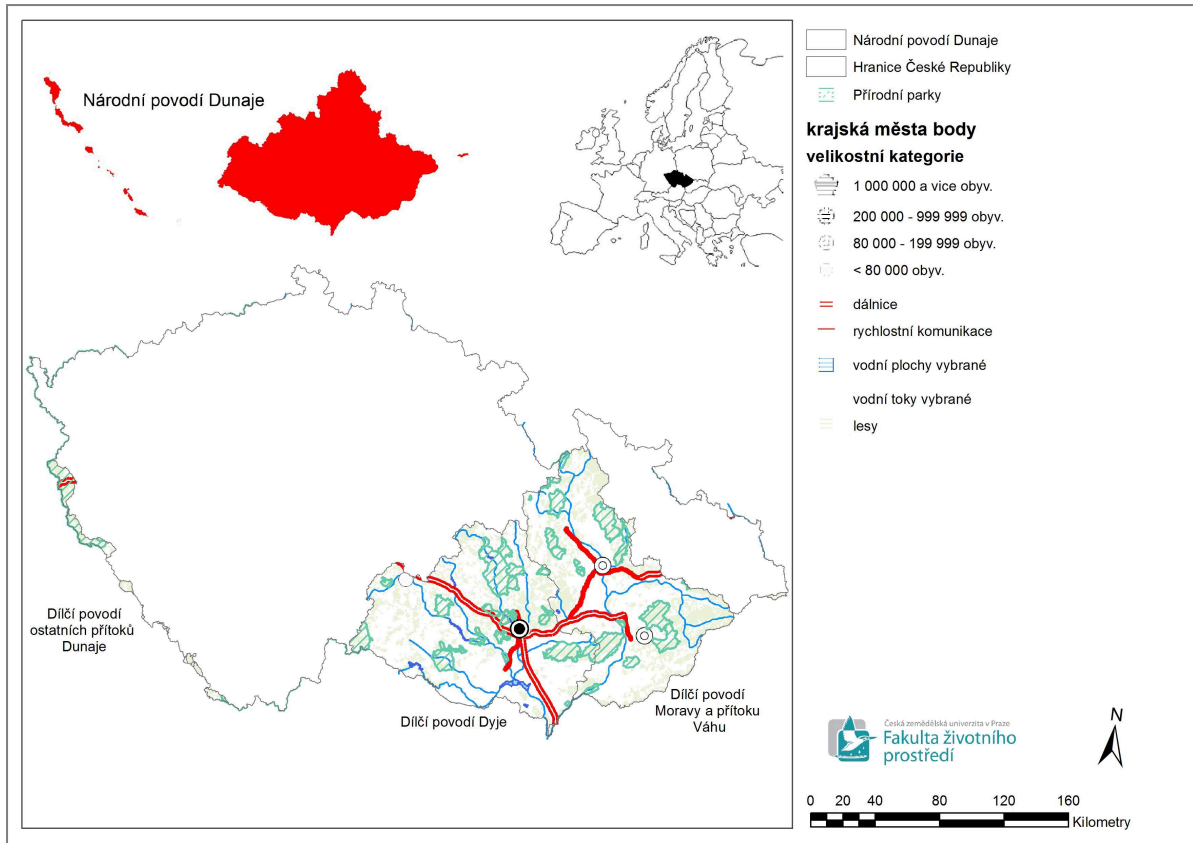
Národní povodí Dunaje

Dílčí povodí ostatních přítoků Dunaje

Dílčí povodí Dyje

Dílčí povodí Moravy a přítoku Váhu

Národní povodí Dunaje
Hranice České Republiky
Přírodní parky
krajská města body
velikostní kategorie
1 000 000 a vice obyv.
200 000 - 999 999 obyv.
80 000 - 199 999 obyv.
< 80 000 obyv.
dálnice
rychlostní komunikace
vodní plochy vybrané
vodní toky vybrané
lesy

Česká zemědělská univerzita v Praze
Fakulta životního prostředí

N

0 20 40 80 120 160
Kilometry